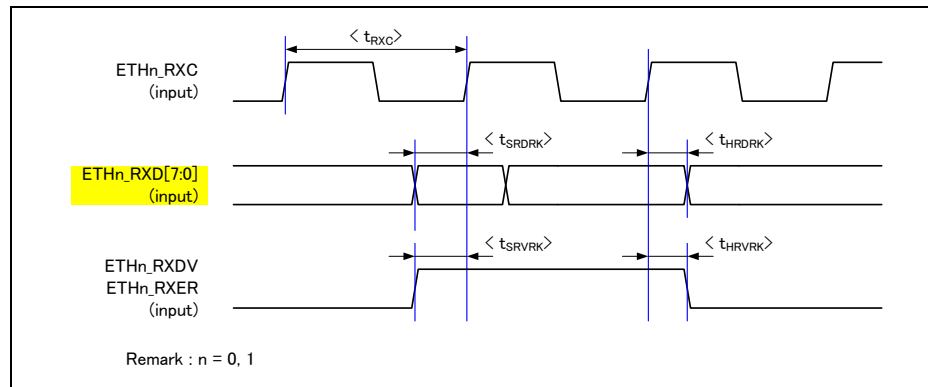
$\langle t_{RXC} \rangle$

ETHn_RXC (input)

$\langle t_{SRDRK} \rangle$

$\langle t_{HRDRK} \rangle$

ETHn_RXD[7:0] (input)

$\langle t_{SRVRK} \rangle$

$\langle t_{HRVRK} \rangle$

ETHn_RXDV
ETHn_RXER
(input)

Remark : n = 0, 1